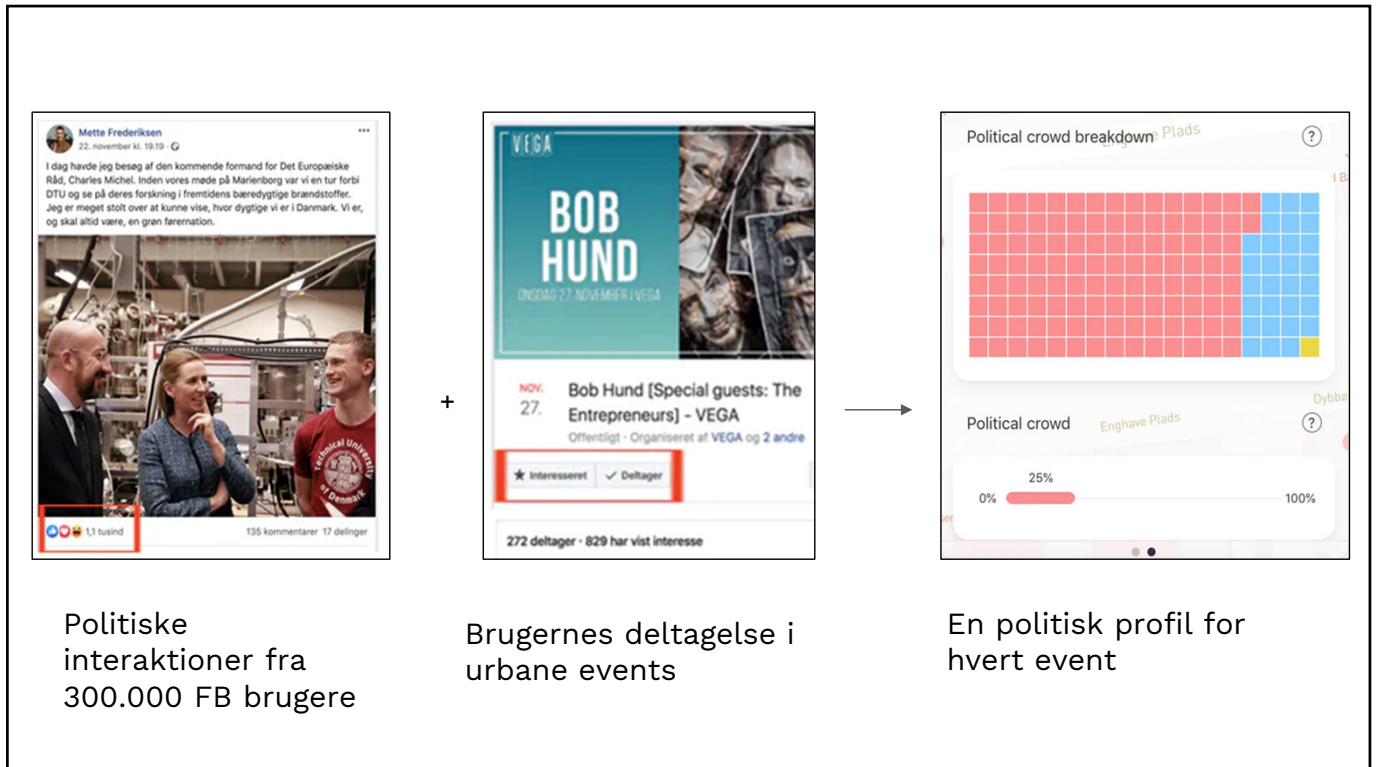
Mette Frederiksen
22. november kl. 19.19 ·

I dag havde jeg besøg af den kommende formand for Det Europæiske Råd, Charles Michel. Inden vores møde på Marienborg var vi en tur forbi DTU og se på deres forskning i fremtidens bæredygtige brændstoffer. Jeg er meget stolt over at kunne vise, hvor dygtige vi er i Danmark. Vi er, og skal altid være, en grøn førernation.

Technical University of Denmark

1,1 tusind

135 kommentarer 17 delinger

+

VEGA

BOB HUND

ONSDAG 27. NOVEMBER I VEGA

NOV. 27.

Bob Hund [Special guests: The Entrepreneurs] - VEGA

Offentligt · Organiseret af VEGA og 2 andre

Interesseret

Deltager

272 deltagere · 829 har vist interesse

Political crowd breakdown

Enghave Plads

Political crowd

Enghave Plads

Dybbø

25%

0%

100%

Politiske interaktioner fra 300.000 FB brugere

Brugernes deltagelse i urbane events

En politisk profil for hvert event